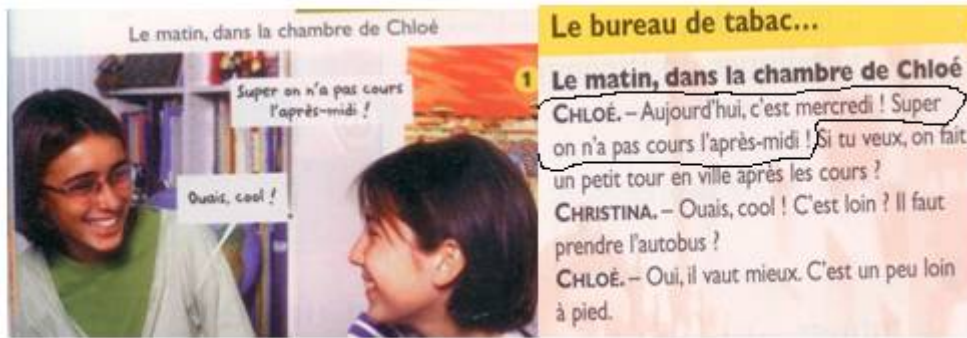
Le matin, dans la chambre de Chloé

Super on n'a pas cours l'après-midi !

1

Ouais, cool !

Le bureau de tabac...

Le matin, dans la chambre de Chloé

CHLOÉ. – Aujourd'hui, c'est mercredi ! Super on n'a pas cours l'après-midi ! Si tu veux, on fait un petit tour en ville après les cours ?

CHRISTINA. – Ouais, cool ! C'est loin ? Il faut prendre l'autobus ?

CHLOÉ. – Oui, il vaut mieux. C'est un peu loin à pied.